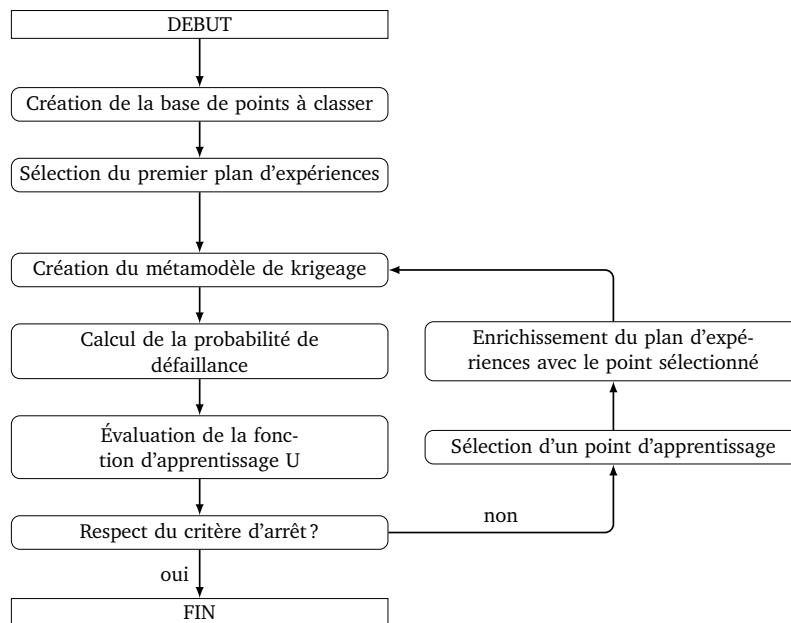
DEBUT

Création de la base de points à classer

Sélection du premier plan d'expériences

Création du métamodèle de krigeage

Calcul de la probabilité de défaillance

Évaluation de la fonction d'apprentissage U

Respect du critère d'arrêt ?

oui

FIN

non

Sélection d'un point d'apprentissage

Enrichissement du plan d'expériences avec le point sélectionné